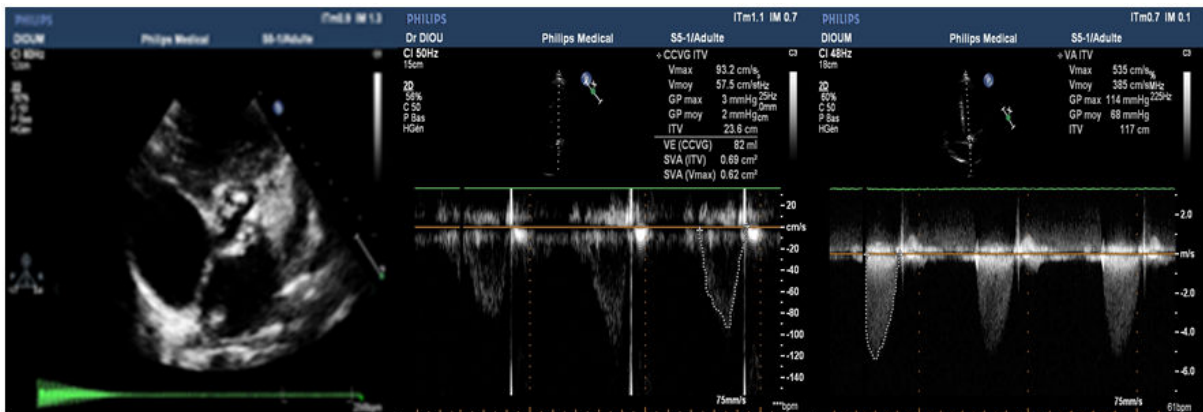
PHILIPS
DIOUM Philips Medical S5-1/Adulte ITm0.9 IM 1.3

PHILIPS
Dr DIOU Philips Medical S5-1/Adulte ITm1.1 IM 0.7
CI 50Hz
15cm
2D
58%
C 50
P Bas
HGén
+ CCVG ITV
Vmax 93.2 cm/s
Vmoy 57.5 cm/s
GP max 3 mmHg
GP moy 2 mmHg
ITV 23.6 cm
VE (CCVG) 82 ml
SVA (ITV) 0.69 cm²
SVA (Vmax) 0.62 cm²
2.5MHz
25Hz
0mm
cm
C3
20
cm/s
-20
-40
-60
-80
-100
-120
-140
75mm/s
bpm

PHILIPS
DIOUM Philips Medical S5-1/Adulte ITm0.7 IM 0.1
CI 48Hz
18cm
2D
60%
C 50
P Bas
HGén
+ VA ITV
Vmax 535 cm/s
Vmoy 385 cm/s
GP max 114 mmHg
GP moy 68 mmHg
ITV 117 cm
MHz
225Hz
C3
2.0
m/s
-2.0
-4.0
-6.0
75mm/s
61bpm